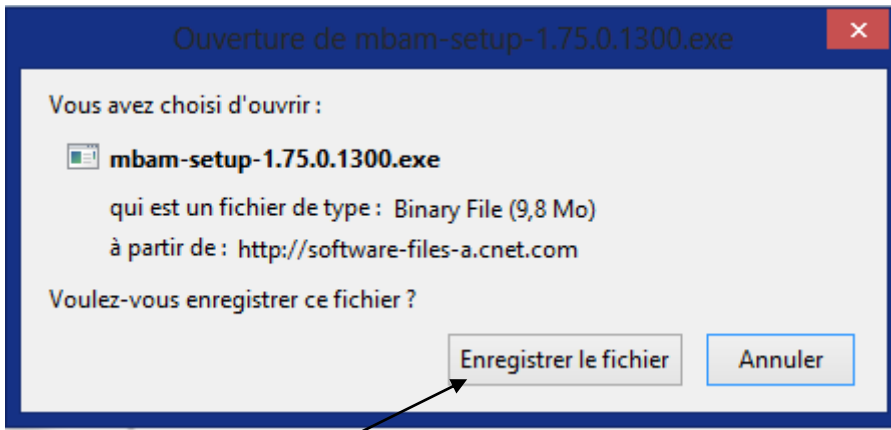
Ouverture de mbam-setup-1.75.0.1300.exe

×

Vous avez choisi d'ouvrir :

mbam-setup-1.75.0.1300.exe

qui est un fichier de type : Binary File (9,8 Mo)

à partir de : http://software-files-a.cnet.com

Voulez-vous enregistrer ce fichier ?

Enregistrer le fichier

Annuler